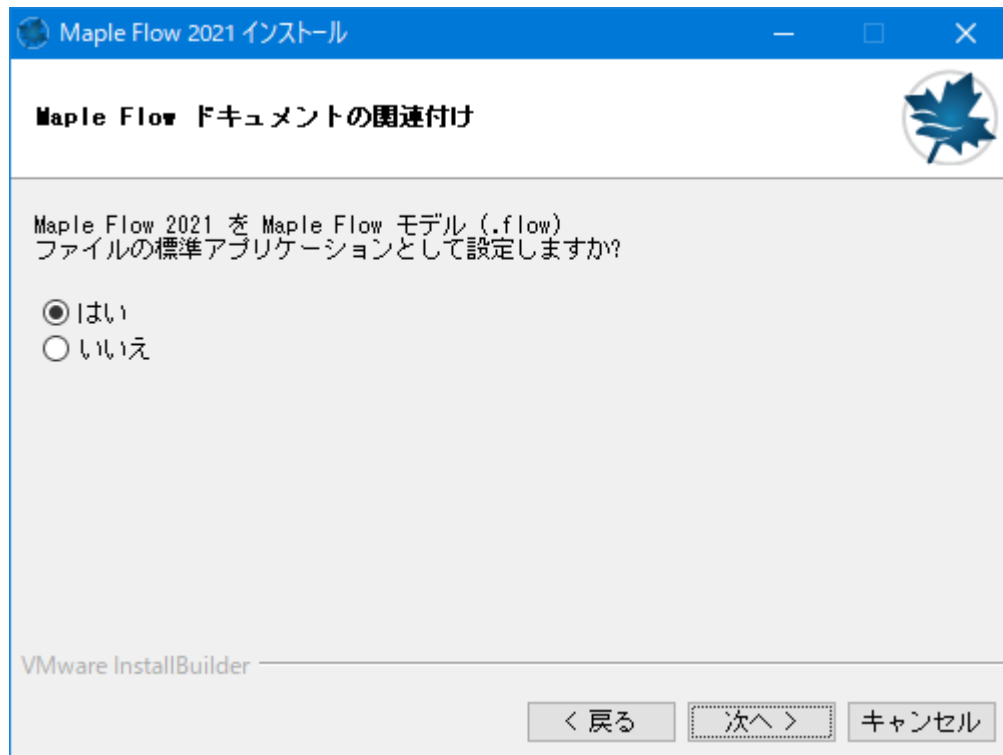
Maple Flow 2021 インストール

Maple Flow ドキュメントの関連付け

Maple Flow 2021 を Maple Flow モデル (.flow) ファイルの標準アプリケーションとして設定しますか?

はい
いいえ

VMware InstallBuilder

< 戻る
次へ >
キャンセル